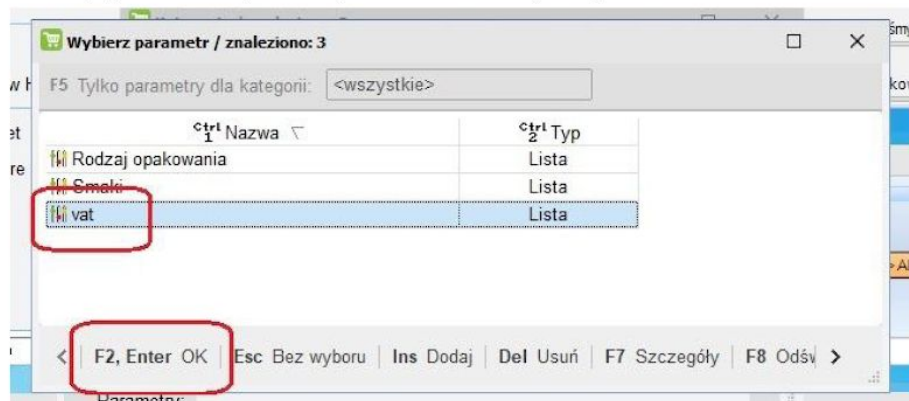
Wybierz parametr / znaleziono: 3

F5 Tylko parametry dla kategorii: <wszystkie>

| Ctrl 1 Nazwa | Ctrl 2 Typ |
|---|---|
| Rodzaj opakowania | Lista |
| Smaki | Lista |
| vat | Lista |

< F2, Enter OK | Esc Bez wyboru | Ins Dodaj | Del Usuń | F7 Szczegóły | F8 Odśv >

Parametry: